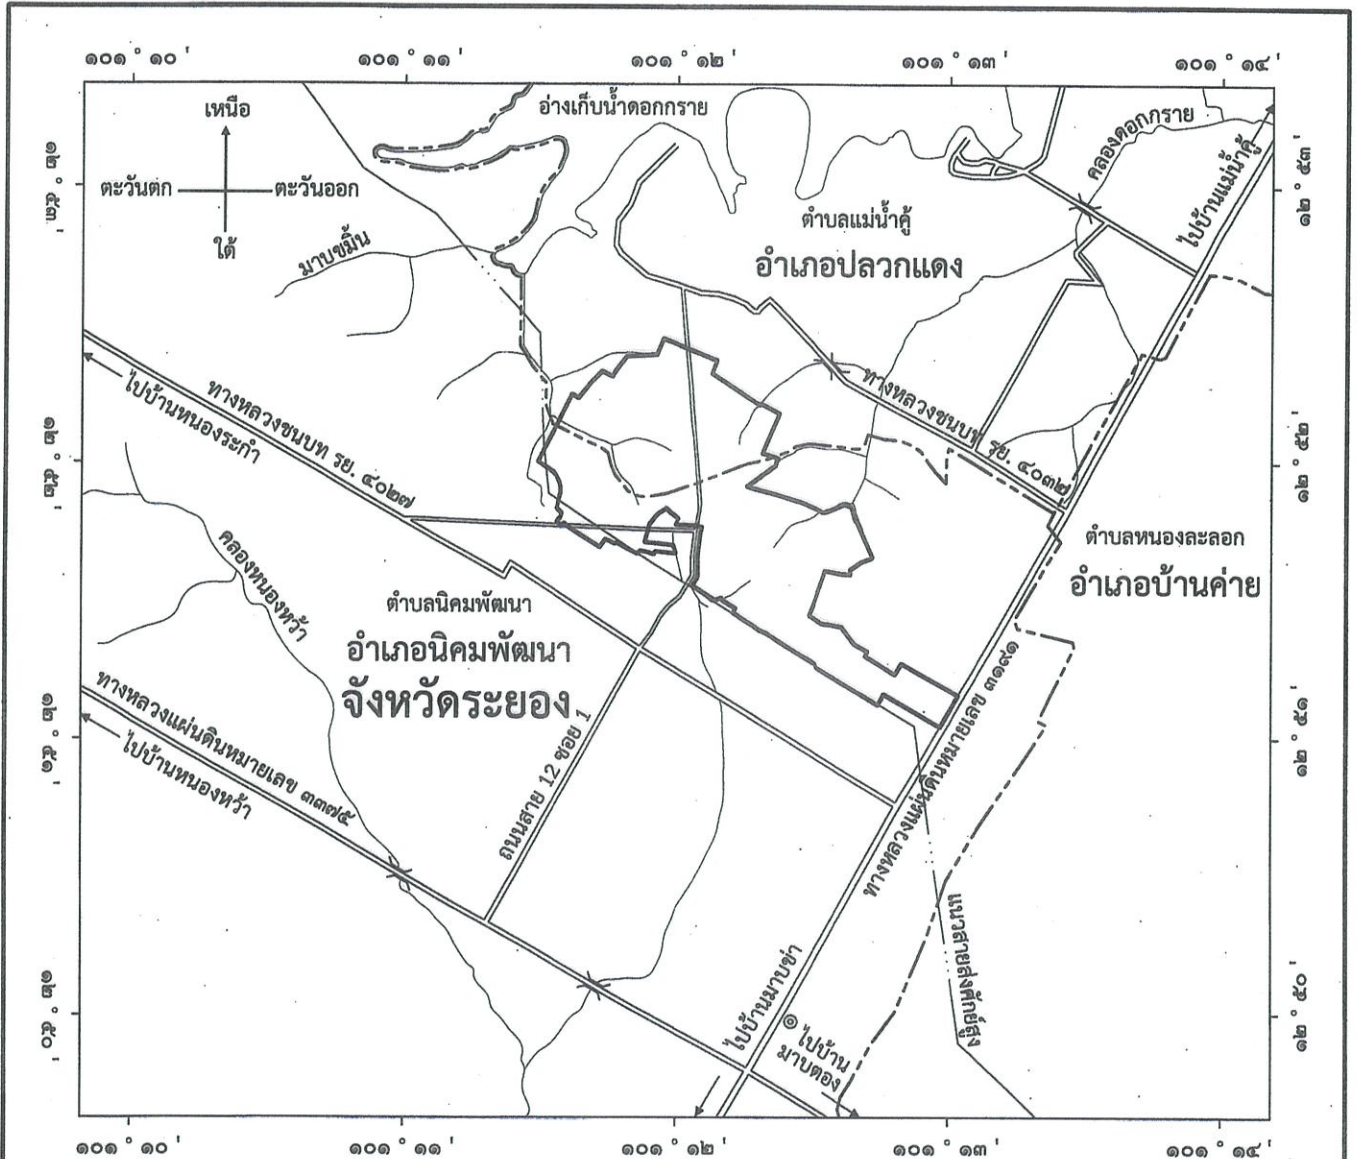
๑๐๑ ° ๑๐ '
๑๐๑ ° ๑๑ '
๑๐๑ ° ๑๒ '
๑๐๑ ° ๑๓ '
๑๐๑ ° ๑๔ '

เหนือ
ตะวันตก
ตะวันออก
ใต้

อ่างเก็บน้ำดอกกราย
คลองดอกกราย
ไปบ้านแม่น้ำคู้
ตำบลแม่น้ำคู้
อำเภอปลวกแดง
มาบขมิ้น
ทางหลวงชนบท รย. ๔๐๓๒
ไปบ้านหนองระกำ
ทางหลวงชนบท รย. ๔๐๒๗
ตำบลหนองละลอก
อำเภอบ้านค่าย
คลองหนองหว้า
ตำบลนิคมพัฒนา
อำเภอนิคมพัฒนา
จังหวัดระยอง
ทางหลวงแผ่นดินหมายเลข ๓๓๗๕
ไปบ้านหนองหว้า
ถนนสาย 12 ซอย 1
ทางหลวงแผ่นดินหมายเลข ๓๑๙๑
แนวสายส่งศักย์สูง
ไปบ้านมาบข่า
ไปบ้าน มาบตอง

๑๒ ° ๕๓ '
๑๒ ° ๕๒ '
๑๒ ° ๕๑ '
๑๒ ° ๕๐ '

๑๐๑ ° ๑๐ '
๑๐๑ ° ๑๑ '
๑๐๑ ° ๑๒ '
๑๐๑ ° ๑๓ '
๑๐๑ ° ๑๔ '